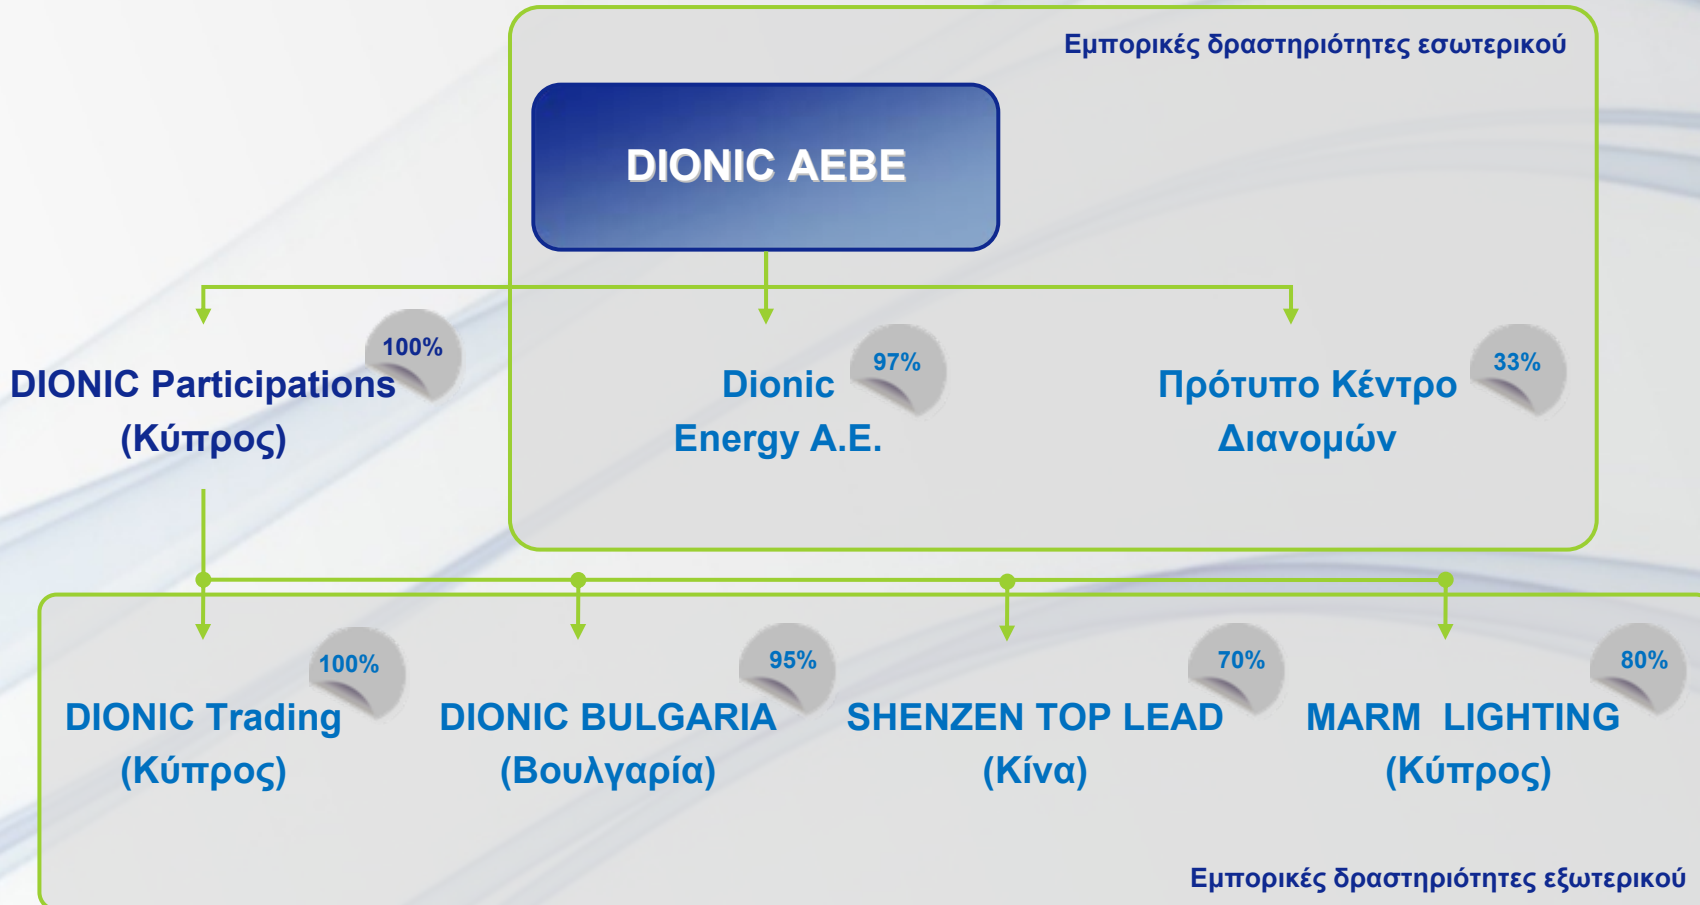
Εμπορικές δραστηριότητες εσωτερικού

DIONIC AEBE

100%
DIONIC Participations (Κύπρος)

97%
Dionic Energy A.E.

33%
Πρότυπο Κέντρο Διανομών

100%
DIONIC Trading (Κύπρος)

95%
DIONIC BULGARIA (Βουλγαρία)

70%
SHENZEN TOP LEAD (Κίνα)

80%
MARM LIGHTING (Κύπρος)

Εμπορικές δραστηριότητες εξωτερικού